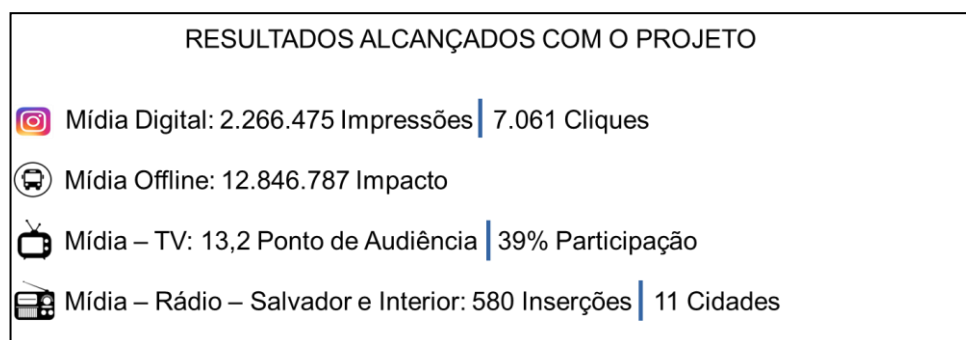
RESULTADOS ALCANÇADOS COM O PROJETO

Mídia Digital: 2.266.475 Impressões | 7.061 Cliques

Mídia Offline: 12.846.787 Impacto

Mídia – TV: 13,2 Ponto de Audiência | 39% Participação

Mídia – Rádio – Salvador e Interior: 580 Inserções | 11 Cidades